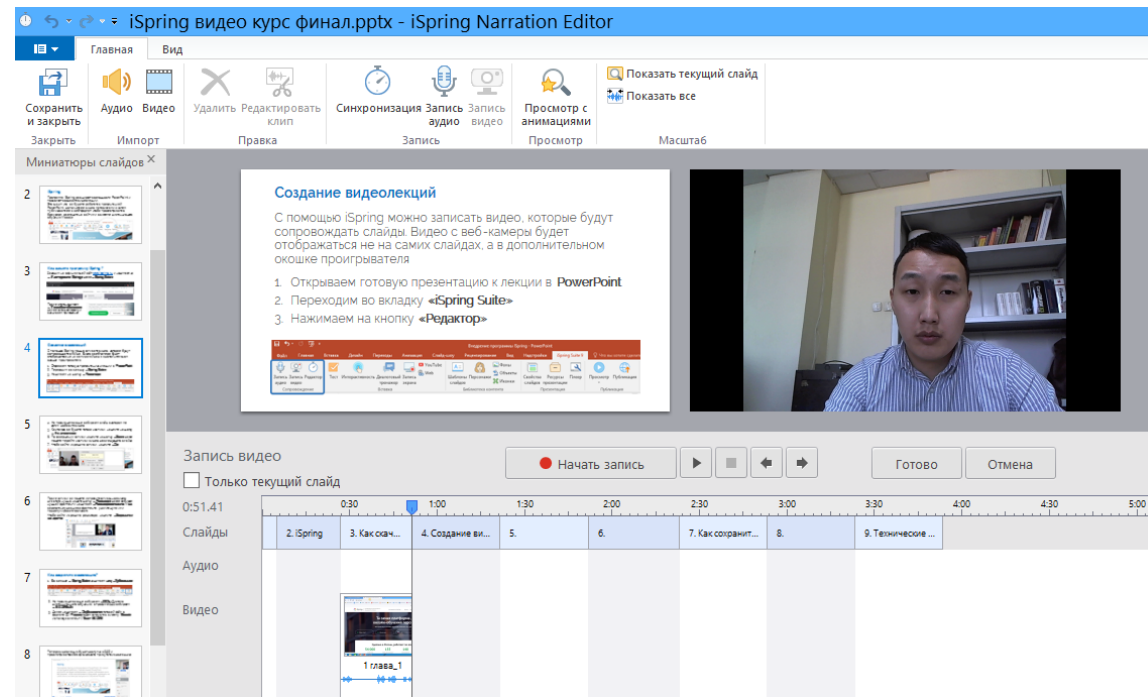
iSpring видео курс финал.pptx - iSpring Narration Editor

Главная Вид

Сохранить и закрыть
Закрыть
Аудио Видео
Импорт
Удалить Редактировать клип
Правка
Синхронизация Запись аудио Запись видео
Запись
Просмотр с анимациями
Просмотр
Показать текущий слайд
Показать все
Масштаб

Миниатюры слайдов

2
3
4
5
6
7
8

Создание видеолекций

С помощью iSpring можно записать видео, которые будут сопровождать слайды. Видео с веб-камеры будет отображаться не на самих слайдах, а в дополнительном окошке проигрывателя

1. Открываем готовую презентацию к лекции в PowerPoint
2. Переходим во вкладку «iSpring Suite»
3. Нажимаем на кнопку «Редактор»

Запись видео
Только текущий слайд
Начать запись
Готово
Отмена

0:51.41
0:30 1:00 1:30 2:00 2:30 3:00 3:30 4:00 4:30 5:00
Слайды
2. iSpring
3. Как скач...
4. Создание ви...
5.
6.
7. Как сохранит...
8.
9. Технические ...
Аудио
Видео
1 глава_1